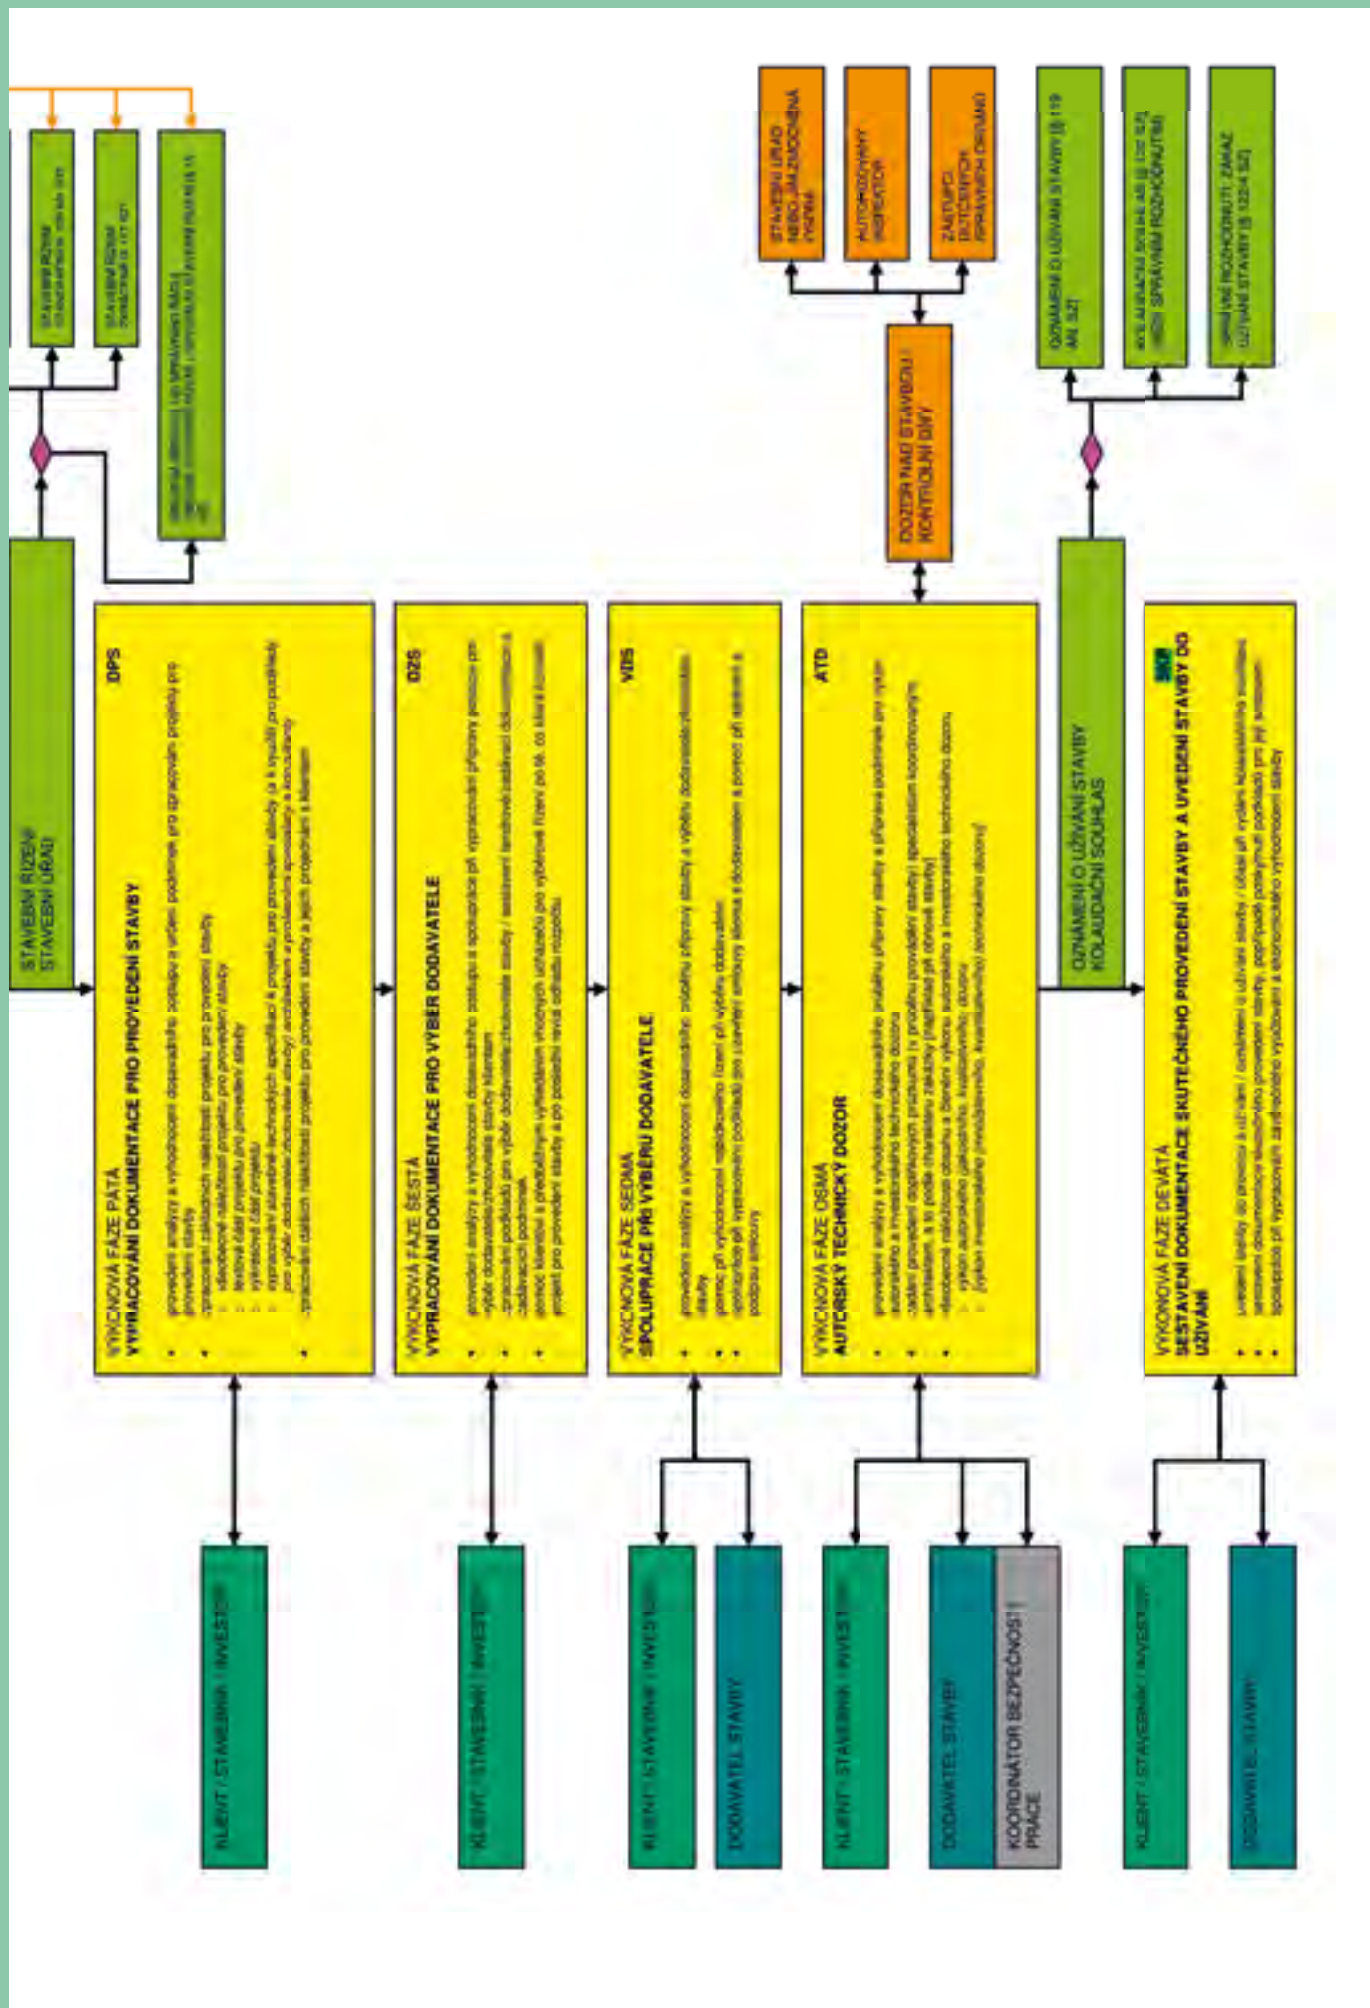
STAVEBNÍ ŘÍZENÍ
STAVEBNÍ ÚŘAD

STAVEBNÍ ŘÍZENÍ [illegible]

STAVEBNÍ ŘÍZENÍ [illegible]

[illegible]

VÝKONOVÁ FÁZE PÁTÁ
VYPRACOVÁNÍ DOKUMENTACE PRO PROVEDENÍ STAVBY
DPS
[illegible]

VÝKONOVÁ FÁZE ŠESTÁ
VYPRACOVÁNÍ DOKUMENTACE PRO VÝBĚR DODAVATELE
DZS
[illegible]

VÝKONOVÁ FÁZE SEDMÁ
SPOLUPRÁCE PŘI VÝBĚRU DODAVATELE
VDS
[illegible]

VÝKONOVÁ FÁZE OSMÁ
AUTORSKÝ TECHNICKÝ DOZOR
ATD
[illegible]

VÝKONOVÁ FÁZE DEVÁTÁ
SESTAVENÍ DOKUMENTACE SKUTEČNÉHO PROVEDENÍ STAVBY A UVEDENÍ STAVBY DO UŽÍVÁNÍ
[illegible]

DOZOR NAD STAVBOU
KONTROLNÍ DÍLY

STAVEBNÍ ÚŘAD NEBO JIM ZMOCNĚNÁ OSOBA

AUTORIZOVANÝ INSPEKTOR

ZÁSTUPCI DOTČENÝCH SPRÁVNÍCH ORGÁNŮ

OZNÁMENÍ O UŽÍVÁNÍ STAVBY
KOLAUDAČNÍ SOUHLAS

OZNÁMENÍ O UŽÍVÁNÍ STAVBY [§ 119 AK. SZ]

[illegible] SPRÁVNÍM ROZHODNUTÍM

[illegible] ROZHODNUTÍ, ZÁKAZ UŽÍVÁNÍ STAVBY [§ 122 SZ]

KLIENT / STAVEBNÍK / INVESTOR

KLIENT / STAVEBNÍK / INVESTOR

KLIENT / STAVEBNÍK / INVESTOR

DODAVATEL STAVBY

KLIENT / STAVEBNÍK / INVESTOR

DODAVATEL STAVBY

KOORDINÁTOR BEZPEČNOSTI PRÁCE

KLIENT / STAVEBNÍK / INVESTOR

DODAVATEL STAVBY